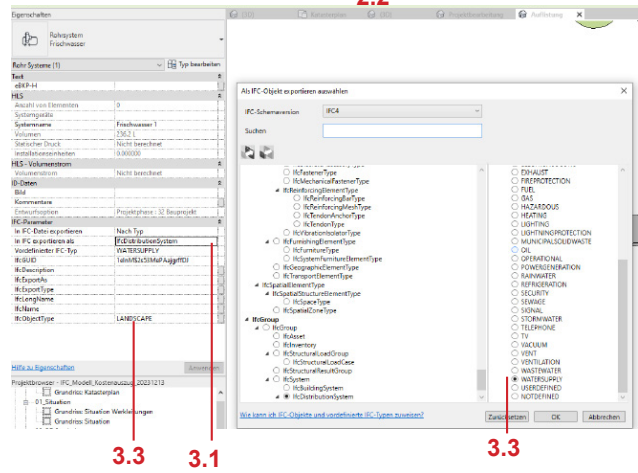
Eigenschaften

Rohrsystem
Frischwasser

Rohr Systeme (1)
Typ bearbeiten

Text
eBKP-H

HLS
Anzahl von Elementen 0
Systemgeräte
Systemname Frischwasser 1
Volumen 236.2 L
Statischer Druck Nicht berechnet
Installationseinheiten 0.000000

HLS - Volumenstrom
Volumenstrom Nicht berechnet

ID-Daten
Bild
Kommentare
Entwurfsoption Projektphase : 32 Bauprojekt

IFC-Parameter
In IFC-Datei exportieren Nach Typ
In IFC exportieren als IfcDistributionSystem
Vordefinierter IFC-Typ WATERSUPPLY
IfcGUID 1dmlfS2c5IIMxPAujgffDf
IfcDescription
IfcExportAs
IfcExportType
IfcLongName
IfcName
IfcObjectType LANDSCAPE

Hilfe zu Eigenschaften
Anwenden

Projektbrowser - IFC_Modell_Kostenauszug_20231213
Grundriss: Katasterplan
01_Situation
Grundriss: Situation Werkleitungen
Grundriss: Situation

2.2

Als IFC-Objekt exportieren auswählen

IFC-Schemaversion IFC4

Suchen

IfcFastenerType
IfcMechanicalFastenerType
IfcReinforcingElementType
IfcReinforcingBarType
IfcReinforcingMeshType
IfcTendonAnchorType
IfcTendonType
IfcVibrationIsolatorType
IfcFurnishingElementType
IfcFurnitureType
IfcSystemFurnitureElementType
IfcGeographicElementType
IfcTransportElementType
IfcSpatialElementType
IfcSpatialStructureElementType
IfcSpaceType
IfcSpatialZoneType
IfcGroup
IfcGroup
IfcAsset
IfcInventory
IfcStructuralLoadGroup
IfcStructuralLoadCase
IfcStructuralResultGroup
IfcSystem
IfcBuildingSystem
IfcDistributionSystem

EXHAUST
FIREPROTECTION
FUEL
GAS
HAZARDOUS
HEATING
LIGHTING
LIGHTNINGPROTECTION
MUNICIPALSOLIDWASTE
OIL
OPERATIONAL
POWERGENERATION
RAINWATER
REFRIGERATION
SECURITY
SEWAGE
SIGNAL
STORMWATER
TELEPHONE
TV
VACUUM
VENT
VENTILATION
WASTEWATER
WATERSUPPLY
USERDEFINED
NOTDEFINED

Wie kann ich IFC-Objekte und vordefinierte IFC-Typen zuweisen?
Zurücksetzen
OK
Abbrechen

3.3
3.1
3.3